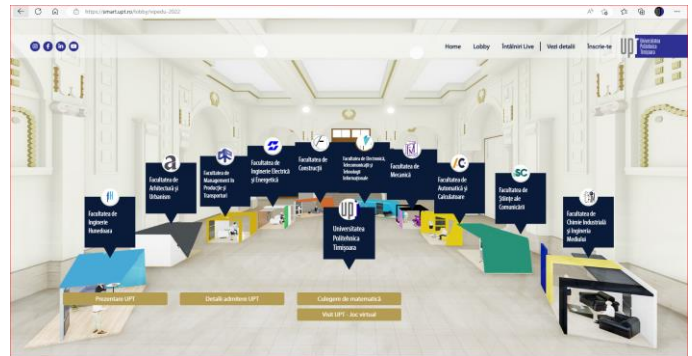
https://smart.upt.ro/lobby/vipedu-2022

Home Lobby Întâlniri Live Vezi detalii Înscrie-te

UPT Universitatea Politehnica Timișoara

Facultatea de Inginerie Hunedoara

Facultatea de Arhitectură și Urbanism

Facultatea de Management în Producție și Transporturi

Facultatea de Inginerie Electrică și Energetică

Facultatea de Construcții

Facultatea de Electronică, Telecomunicații și Tehnologii Informaționale

Facultatea de Mecanică

Facultatea de Automatică și Calculatoare

Facultatea de Științe ale Comunicării

Facultatea de Chimie Industrială și Ingineria Mediului

Universitatea Politehnica Timișoara

Prezentare UPT

Detalii admitere UPT

Culegere de matematică

Visit UPT - tur virtual